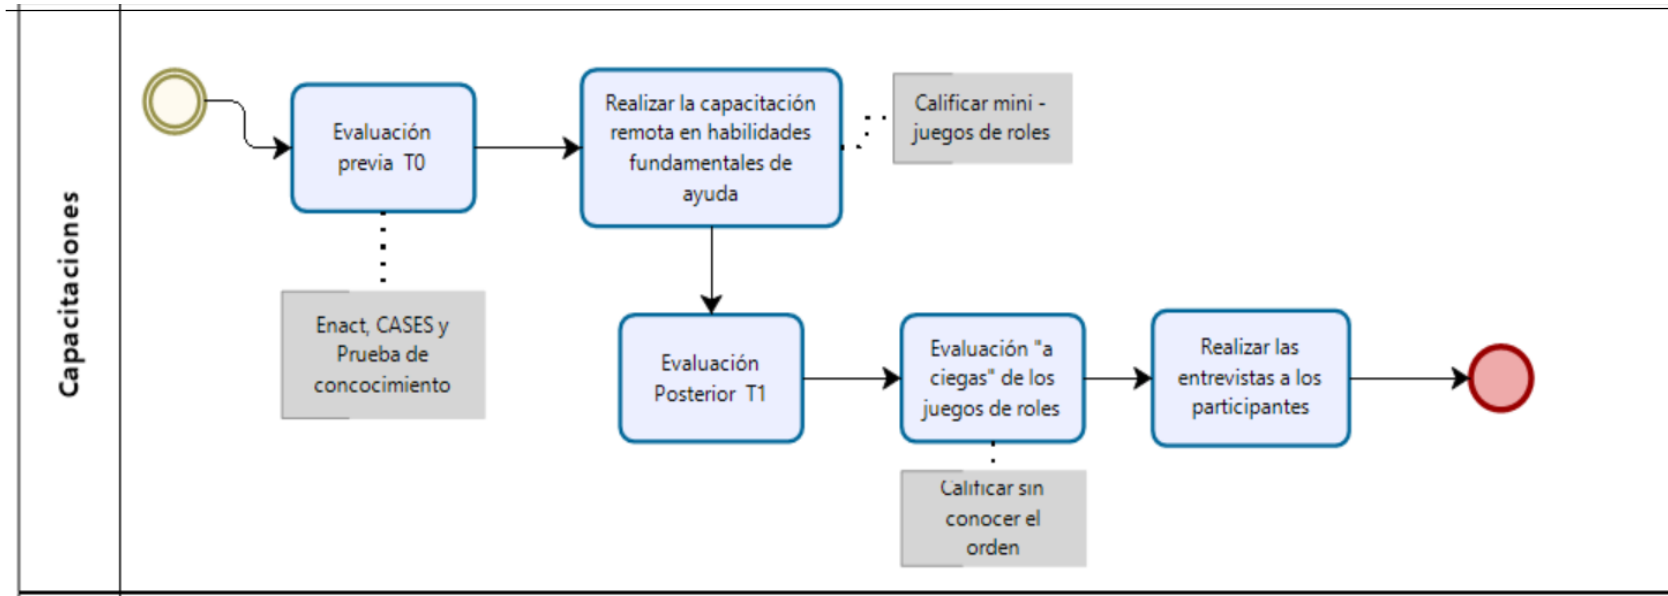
Capacitaciones

Evaluación previa T0

Enact, CASES y Prueba de concocimiento

Realizar la capacitación remota en habilidades fundamentales de ayuda

Calificar mini - juegos de roles

Evaluación Posterior T1

Evaluación "a ciegas" de los juegos de roles

Calificar sin conocer el orden

Realizar las entrevistas a los participantes